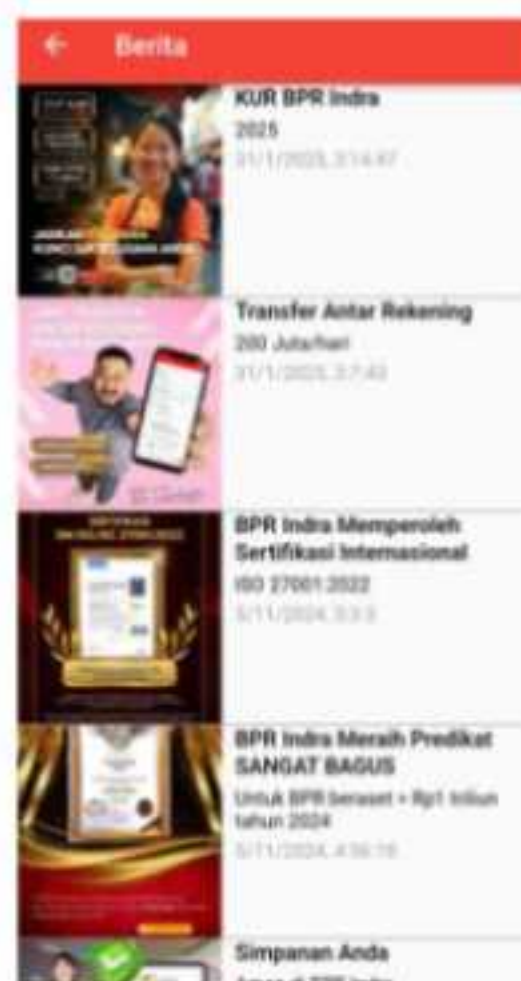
Berita

KUR BPR Indra
2025
31/1/2025, 3:14:47

Transfer Antar Rekening
200 Juta/hari
31/1/2025, 3:7:40

BPR Indra Memperoleh Sertifikasi Internasional
ISO 27001:2022
5/11/2024, 3:3:5

BPR Indra Meraih Predikat SANGAT BAGUS
Untuk BPR beraset < Rp1 triliun tahun 2024
5/11/2024, 4:56:16

Simpanan Anda
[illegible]